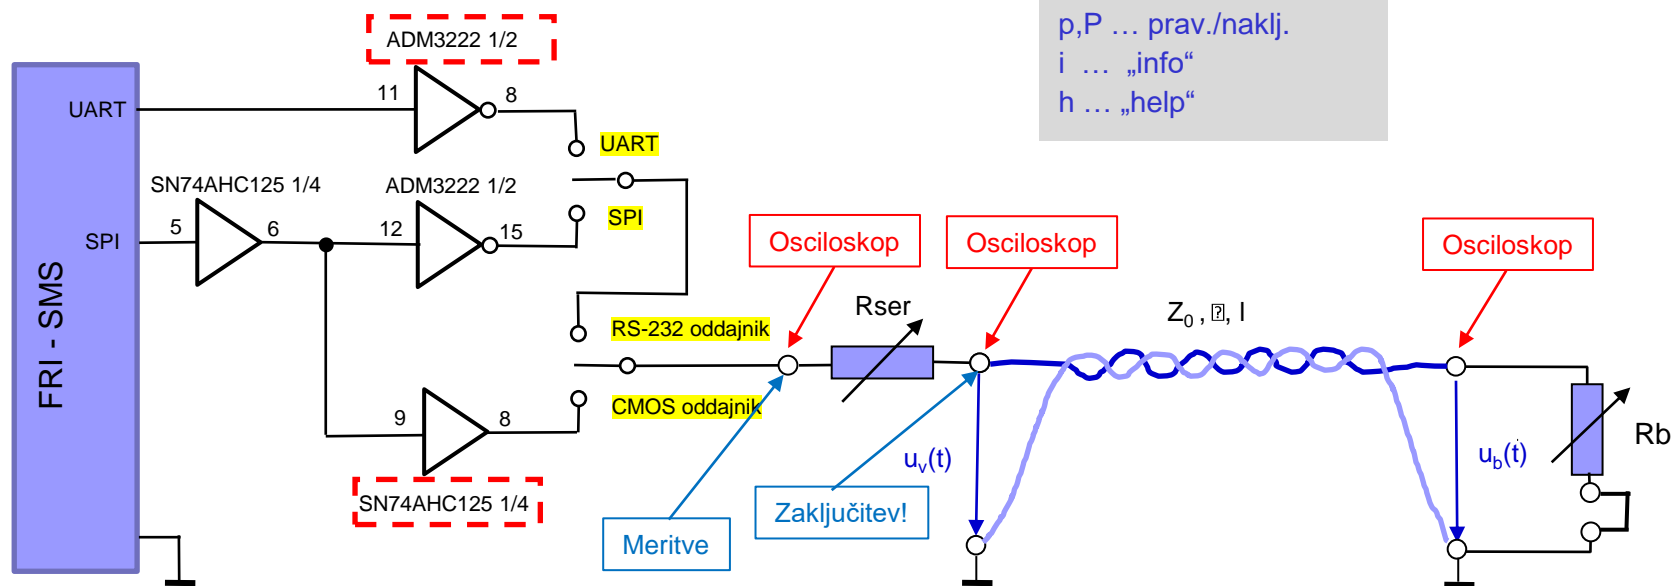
p,P … prav./naklj.
i … „info“
h … „help“

ADM3222 1/2
UART
11
8
UART
SN74AHC125 1/4
ADM3222 1/2
SPI
5
6
12
15
SPI
FRI - SMS
RS-232 oddajnik
9
8
CMOS oddajnik
SN74AHC125 1/4
Osciloskop
Osciloskop
Osciloskop
Rser
$Z_0$ , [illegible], l
$u_v(t)$
$u_b(t)$
Rb
Meritve
Zaključitev!